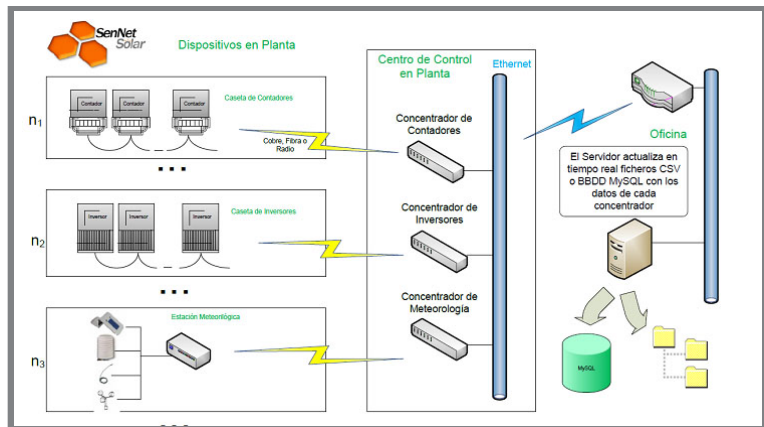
SenNet Solar

Dispositivos en Planta

Centro de Control en Planta

Ethernet

Caseta de Contadores

Contador

Contador

Contador

$n_1$

Cobre, Fibra o Radio

Concentrador de Contadores

Oficina

El Servidor actualiza en tiempo real ficheros CSV o BBDD MySQL con los datos de cada concentrador

Caseta de Inversores

Inversor

Inversor

Inversor

$n_2$

Concentrador de Inversores

Estación Meteorológica

$n_3$

Concentrador de Meteorología

MySQL